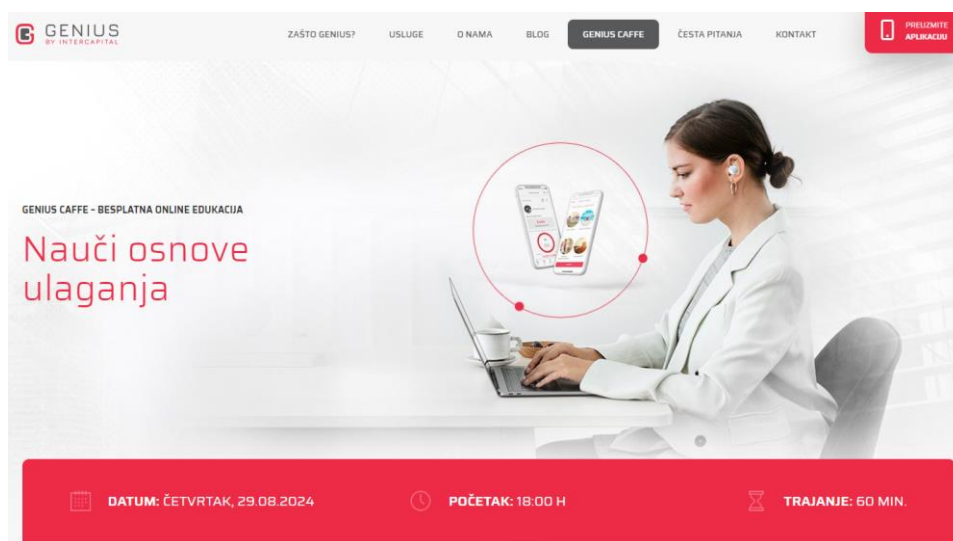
GENIUS
BY INTERCAPITAL

ZAŠTO GENIUS? USLUGE O NAMA BLOG GENIUS CAFFE ČESTA PITANJA KONTAKT

PREUZMITE APLIKACIJU

GENIUS CAFFE - BESPLATNA ONLINE EDUKACIJA

Nauči osnove ulaganja

DATUM: ČETVRTAK, 29.08.2024 POČETAK: 18:00 H TRAJANJE: 60 MIN.